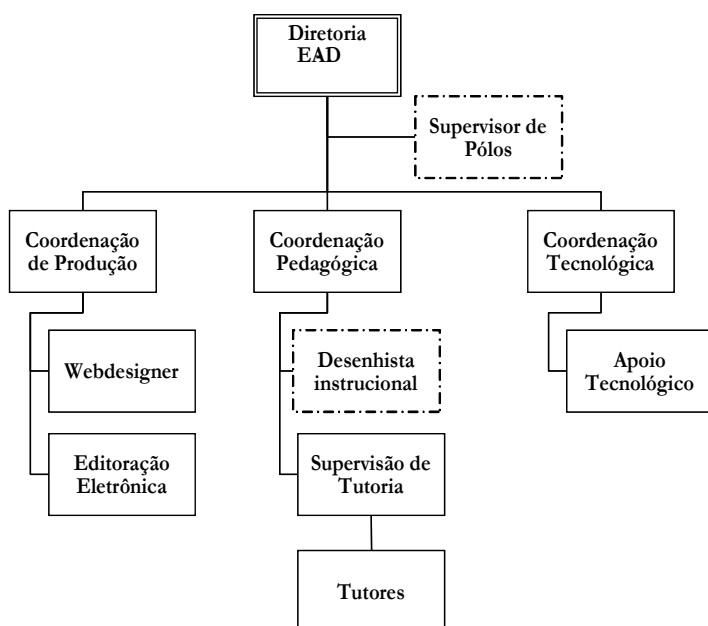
Diretoria EAD

Supervisor de Pólos

Coordenação de Produção

Coordenação Pedagógica

Coordenação Tecnológica

Webdesigner

Editoração Eletrônica

Desenhista instrucional

Supervisão de Tutoria

Tutores

Apoio Tecnológico